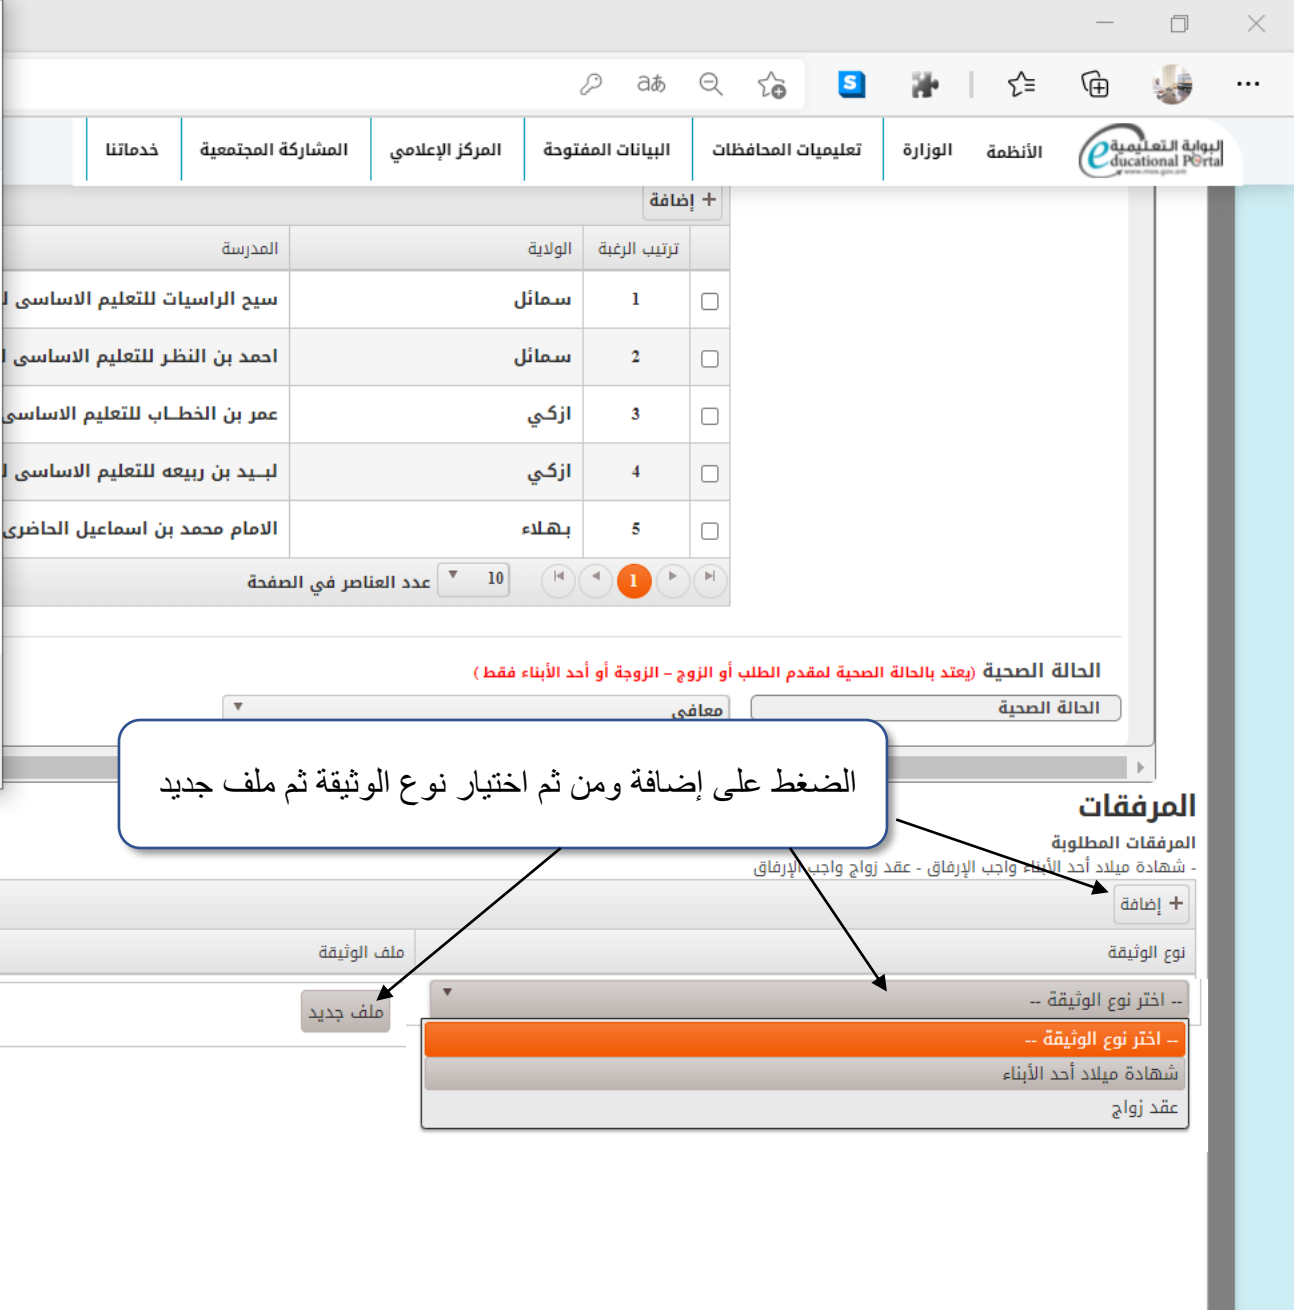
البوابة التعليمية Educational Portal

الأنظمة | الوزارة | تعليميات المحافظات | البيانات المفتوحة | المركز الإعلامي | المشاركة المجتمعية | خدماتنا

+ إضافة

| | ترتيب الرغبة | الولاية | المدرسة |
|---|---|---|---|
| ☐ | 1 | سمائل | سيح الراسيات للتعليم الاساسى ل |
| ☐ | 2 | سمائل | احمد بن النظر للتعليم الاساسى ل |
| ☐ | 3 | ازكي | عمر بن الخطـاب للتعليم الاساسي |
| ☐ | 4 | ازكي | لبـيد بن ربيعه للتعليم الاساسى ل |
| ☐ | 5 | بهلاء | الامام محمد بن اسماعيل الحاضري |

1 | 10 عدد العناصر في الصفحة

الحالة الصحية (يعتد بالحالة الصحية لمقدم الطلب أو الزوج – الزوجة أو أحد الأبناء فقط)

الحالة الصحية | معافى

الضغط على إضافة ومن ثم اختيار نوع الوثيقة ثم ملف جديد

المرفقات

المرفقات المطلوبة

- شهادة ميلاد أحد الأبناء واجب الإرفاق - عقد زواج واجب الإرفاق

+ إضافة

نوع الوثيقة | ملف الوثيقة

-- اختر نوع الوثيقة -- | ملف جديد

-- اختر نوع الوثيقة --
شهادة ميلاد أحد الأبناء
عقد زواج